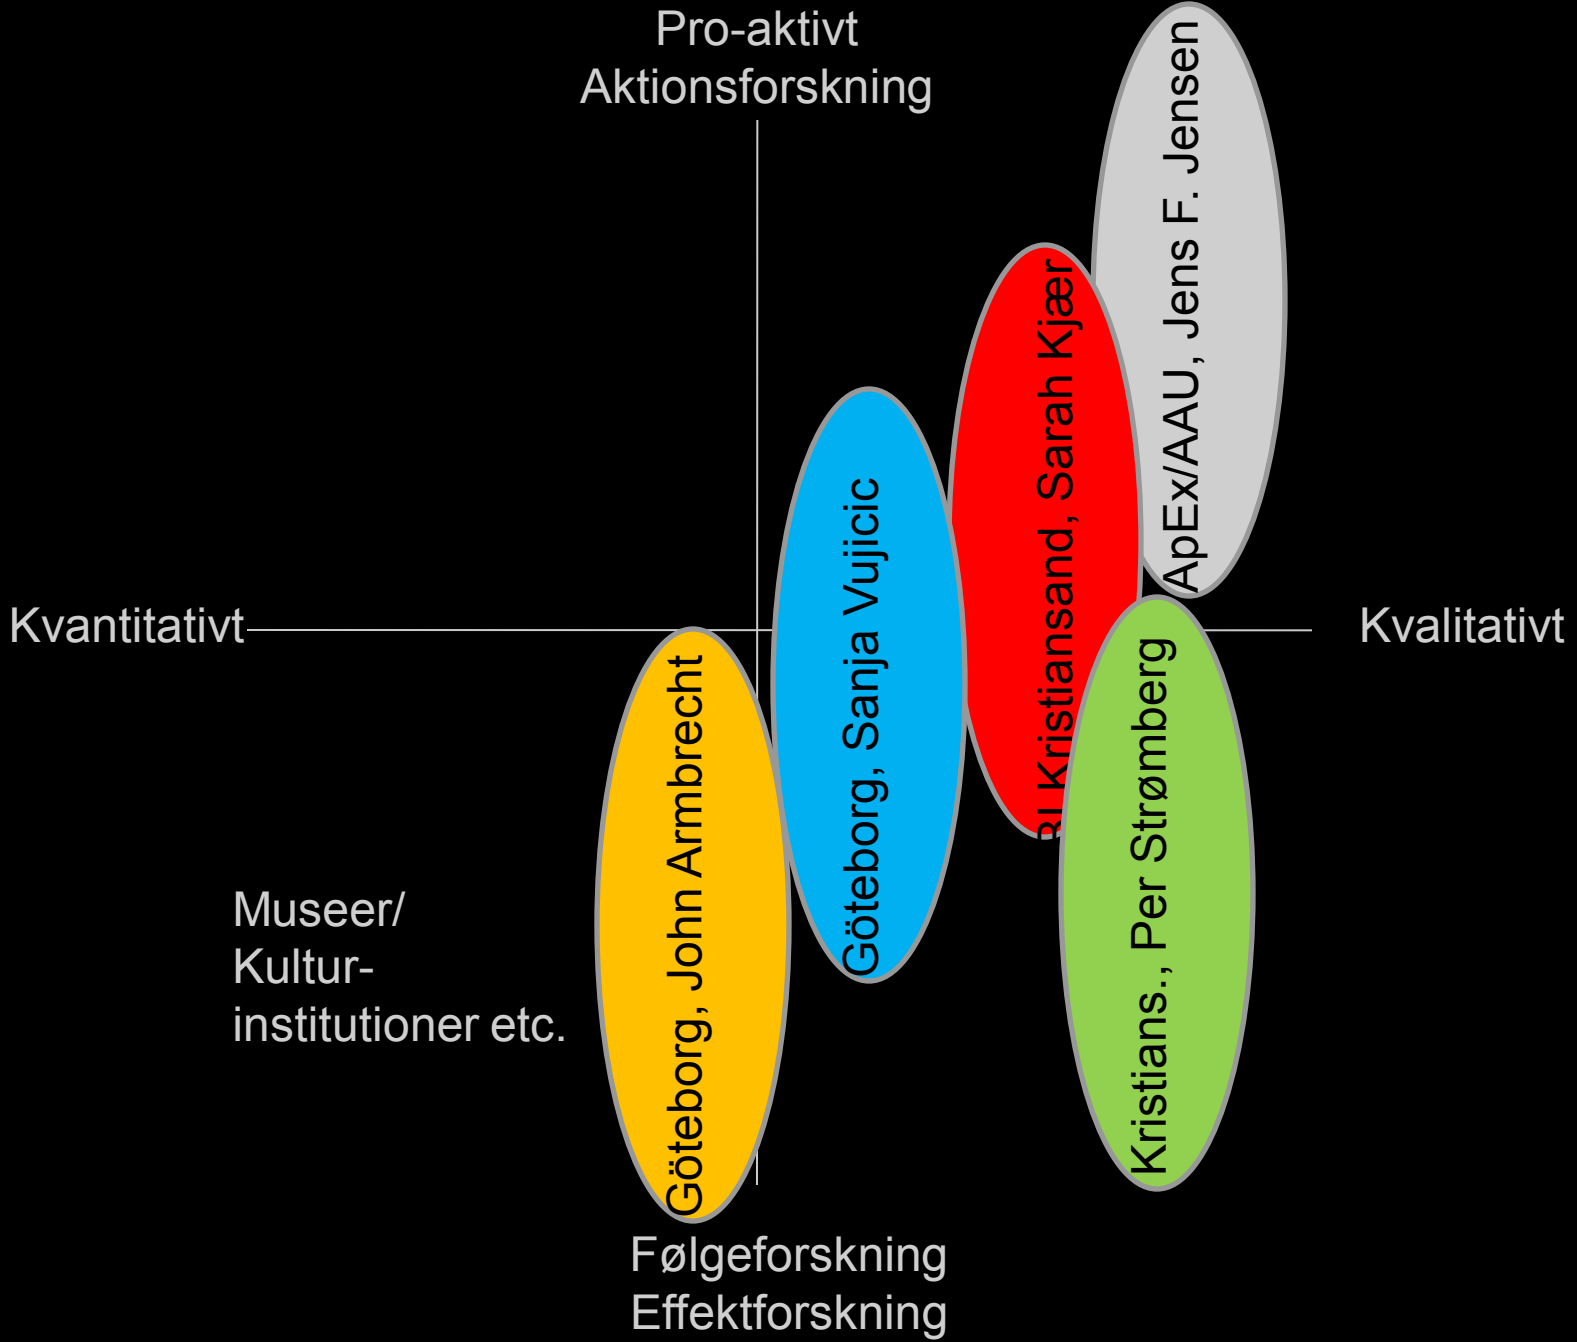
Pro-aktivt
Aktionsforskning

ApEx/AAU, Jens F. Jensen

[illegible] Kristiansand, Sarah Kjær

Göteborg, Sanja Vujicic

Kvantitativt

Kvalitativt

Göteborg, John Armbrecht

Kristians., Per Strømberg

Museer/
Kultur-
institutioner etc.

Følgeforskning
Effektforskning